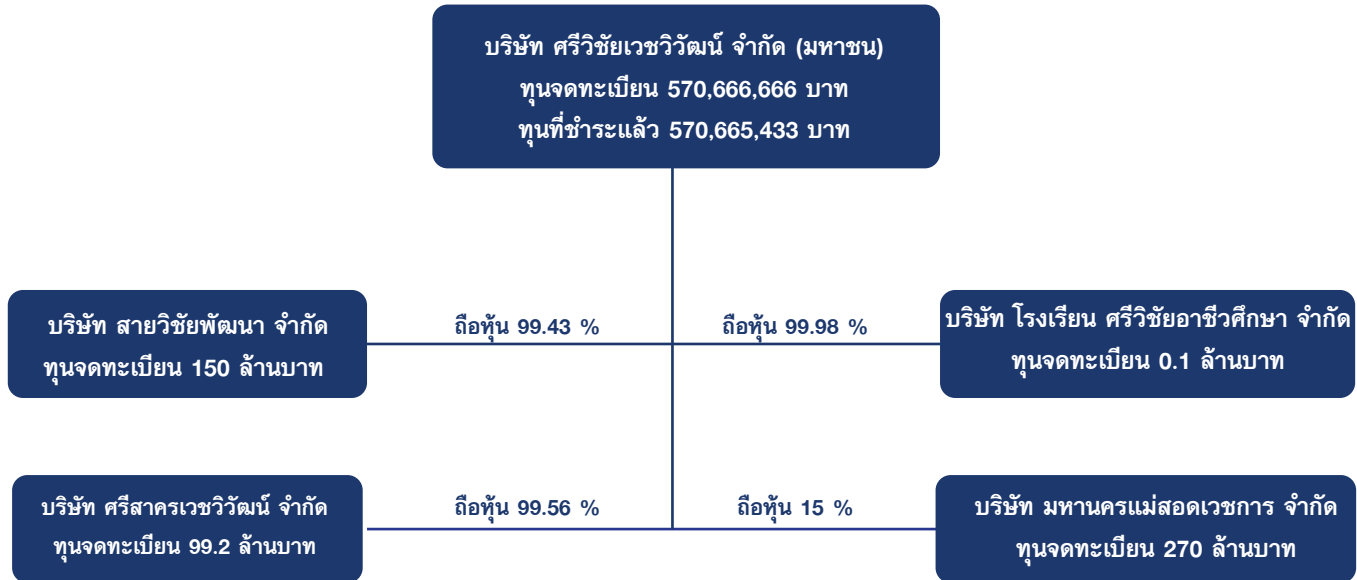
บริษัท ศรีวิชัยเวชวิวัฒน์ จำกัด (มหาชน)
ทุนจดทะเบียน 570,666,666 บาท
ทุนที่ชำระแล้ว 570,665,433 บาท

บริษัท สายวิชัยพัฒนา จำกัด
ทุนจดทะเบียน 150 ล้านบาท

ถือหุ้น 99.43 %

ถือหุ้น 99.98 %

บริษัท โรงเรียน ศรีวิชัยอาชีวศึกษา จำกัด
ทุนจดทะเบียน 0.1 ล้านบาท

บริษัท ศรีสาครเวชวิวัฒน์ จำกัด
ทุนจดทะเบียน 99.2 ล้านบาท

ถือหุ้น 99.56 %

ถือหุ้น 15 %

บริษัท มหานครแม่สอดเวชการ จำกัด
ทุนจดทะเบียน 270 ล้านบาท